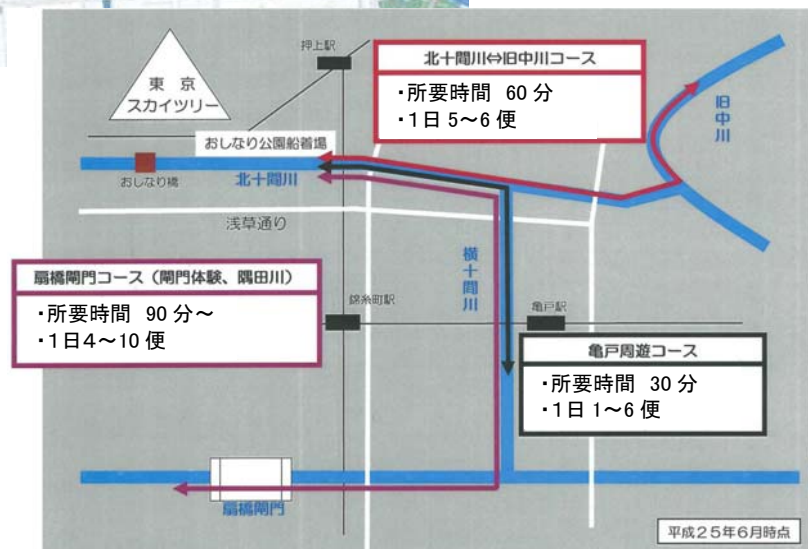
押上駅

東京
スカイツリー

北十間川⇔旧中川コース
・所要時間 60分
・1日 5～6便

旧中川

おしなり公園船着場

おしなり橋

北十間川

浅草通り

横十間川

扇橋閘門コース（閘門体験、隅田川）
・所要時間 90分～
・1日4～10便

錦糸町駅

亀戸駅

亀戸周遊コース
・所要時間 30分
・1日 1～6便

扇橋閘門

平成２５年６月時点